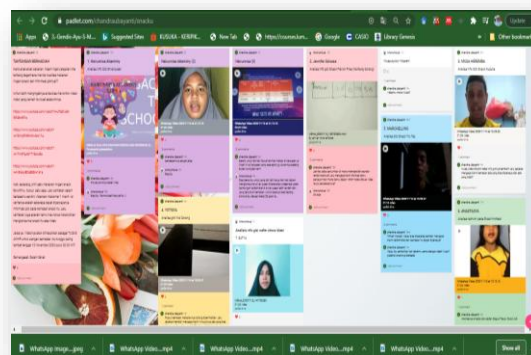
padlet.com/chandrasbayanti/oradiu

Apps | 1-Gendis-Ayu-3-M... | Suggested Sites | KUSUKA - KERIPIK... | New Tab | https://courses.lum... | Google | CASIO | Library Genesis | Other bookmarks

Tambahkan dokumentasi

1. Kerumunan Mahdory

Hakumaksi (Abdulfan) (2)

Hakumaksi (3)

2. Jennifer Sahara

Wisatan

3. NADA ARRIAN

4. FITRIA

3. MARDALENA

5. ANASTASYA

Jawaban dari guru online dimana tanpa

WhatsApp Image....jpeg

WhatsApp Video....mp4

WhatsApp Video....mp4

WhatsApp Video....mp4

WhatsApp Video....mp4

WhatsApp Video....mp4

Show all